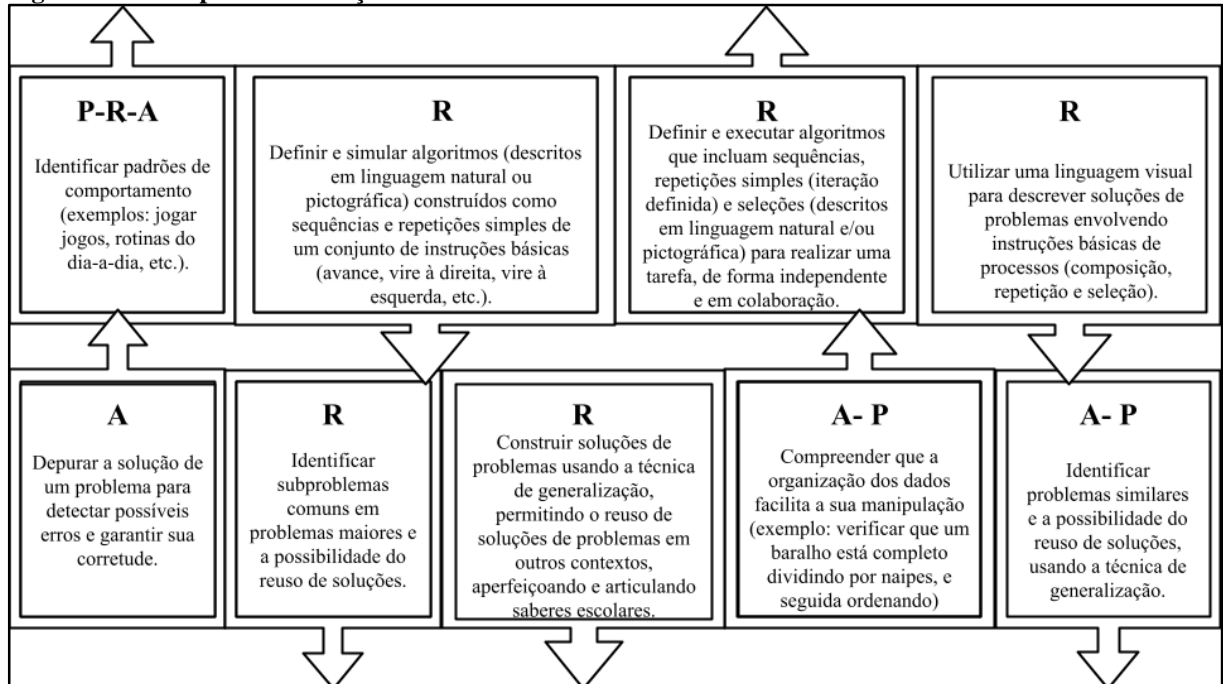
P-R-A

Identificar padrões de comportamento (exemplos: jogar jogos, rotinas do dia-a-dia, etc.).

R

Definir e simular algoritmos (descritos em linguagem natural ou pictográfica) construídos como sequências e repetições simples de um conjunto de instruções básicas (avance, vire à direita, vire à esquerda, etc.).

R

Definir e executar algoritmos que incluam sequências, repetições simples (iteração definida) e seleções (descritos em linguagem natural e/ou pictográfica) para realizar uma tarefa, de forma independente e em colaboração.

R

Utilizar uma linguagem visual para descrever soluções de problemas envolvendo instruções básicas de processos (composição, repetição e seleção).

A

Depurar a solução de um problema para detectar possíveis erros e garantir sua corretude.

R

Identificar subproblemas comuns em problemas maiores e a possibilidade do reuso de soluções.

R

Construir soluções de problemas usando a técnica de generalização, permitindo o reuso de soluções de problemas em outros contextos, aperfeiçoando e articulando saberes escolares.

A- P

Compreender que a organização dos dados facilita a sua manipulação (exemplo: verificar que um baralho está completo dividindo por naipes, e seguida ordenando)

A- P

Identificar problemas similares e a possibilidade do reuso de soluções, usando a técnica de generalização.